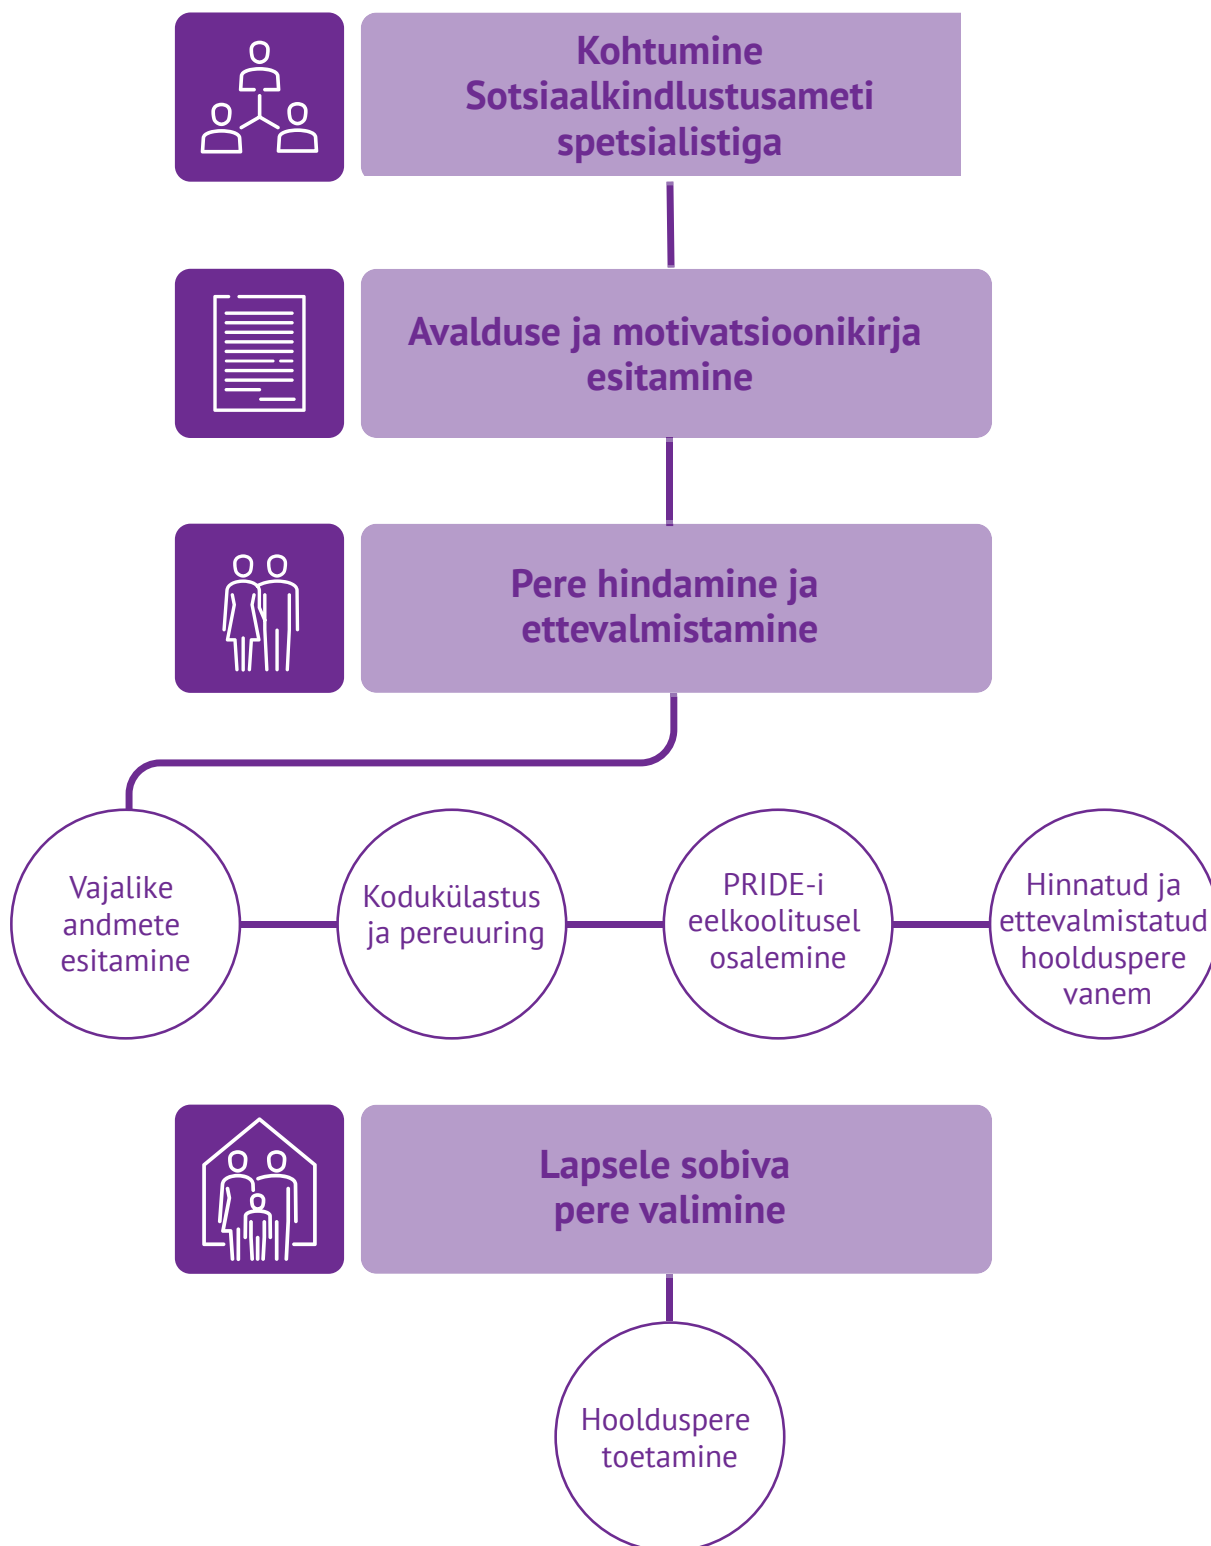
Kohtumine Sotsiaalkindlustusameti spetsialistiga

Avalduse ja motivatsioonikirja esitamine

Pere hindamine ja ettevalmistamine

Vajalike andmete esitamine

Kodukülastus ja pereuuring

PRIDE-i eelkoolitusel osalemine

Hinnatud ja ettevalmistatud hoolduspere vanem

Lapsele sobiva pere valimine

Hoolduspere toetamine